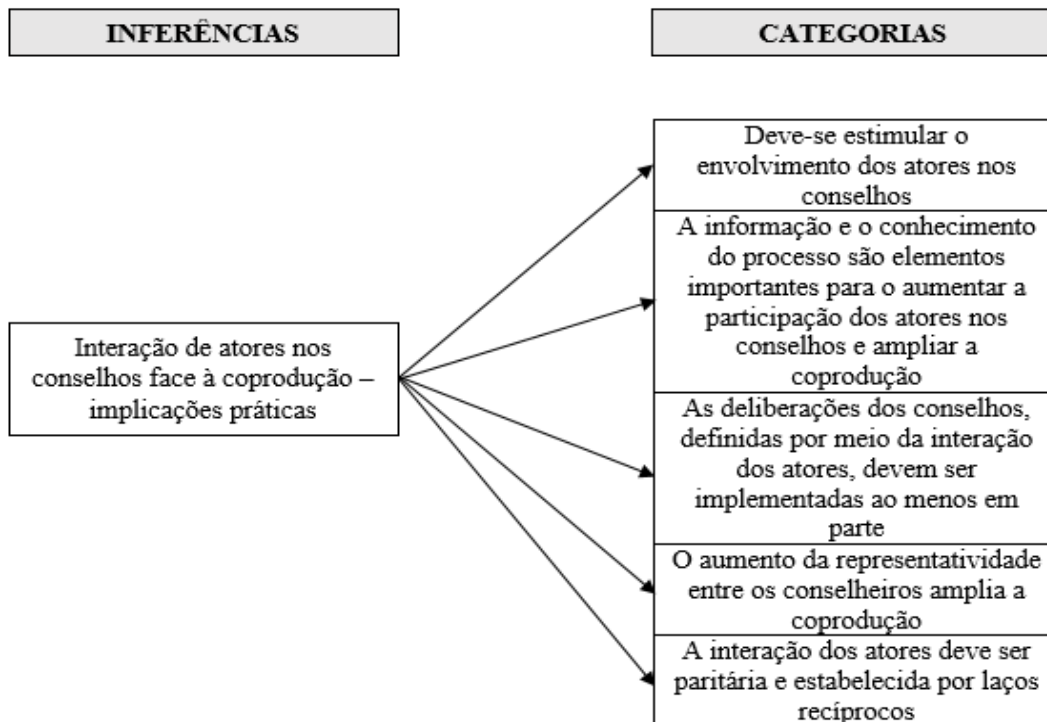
INFERÊNCIAS

CATEGORIAS

Interação de atores nos conselhos face à coprodução – implicações práticas

Deve-se estimular o envolvimento dos atores nos conselhos

A informação e o conhecimento do processo são elementos importantes para o aumentar a participação dos atores nos conselhos e ampliar a coprodução

As deliberações dos conselhos, definidas por meio da interação dos atores, devem ser implementadas ao menos em parte

O aumento da representatividade entre os conselheiros amplia a coprodução

A interação dos atores deve ser paritária e estabelecida por laços recíprocos